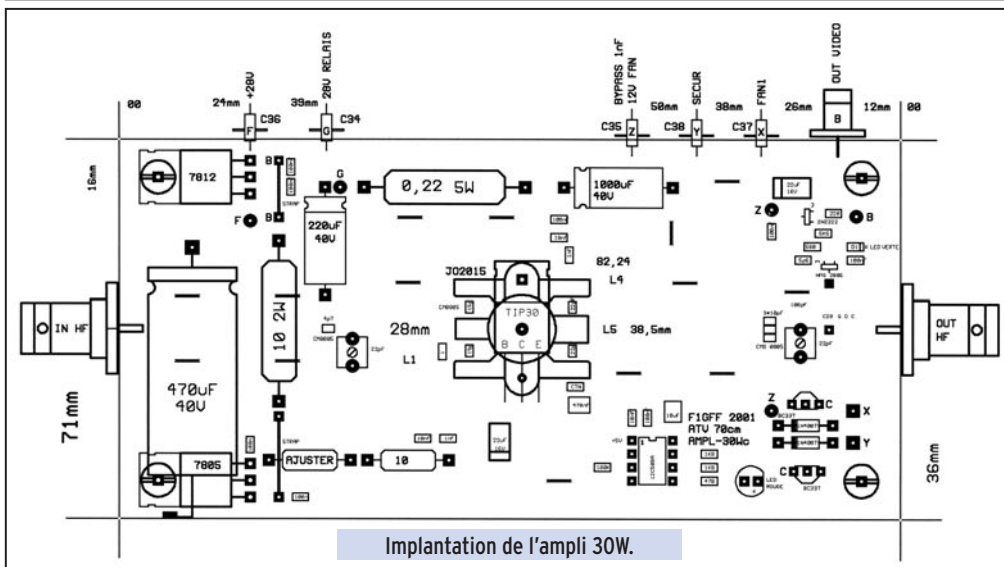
00
24mm
+28V
C36
F
39mm
28V RELAIS
G
C34
BYPASS 1nF
12V FAN
C35
Z
50mm
SECUR
C38
Y
38mm
FAN1
C37
X
26mm
OUT VIDEO
B
12mm
00

16mm
7812
B
B
F
G
0,22 5W
220uF
40V
1000uF
40V
Z
B
STRAP
JO2015
82,24
L4
IN HF
10 2W
470uF
40V
28mm
TIP30
B C E
L5
38,5mm
L1
OUT
HF
71mm
36mm
7805
STRAP
AJUSTER
10
F1GFF 2001
ATV 70cm
AMPL-30Wc
Z
C
X
Y
C
+5V
LED
ROUGE
BC337

Implantation de l’ampli 30W.